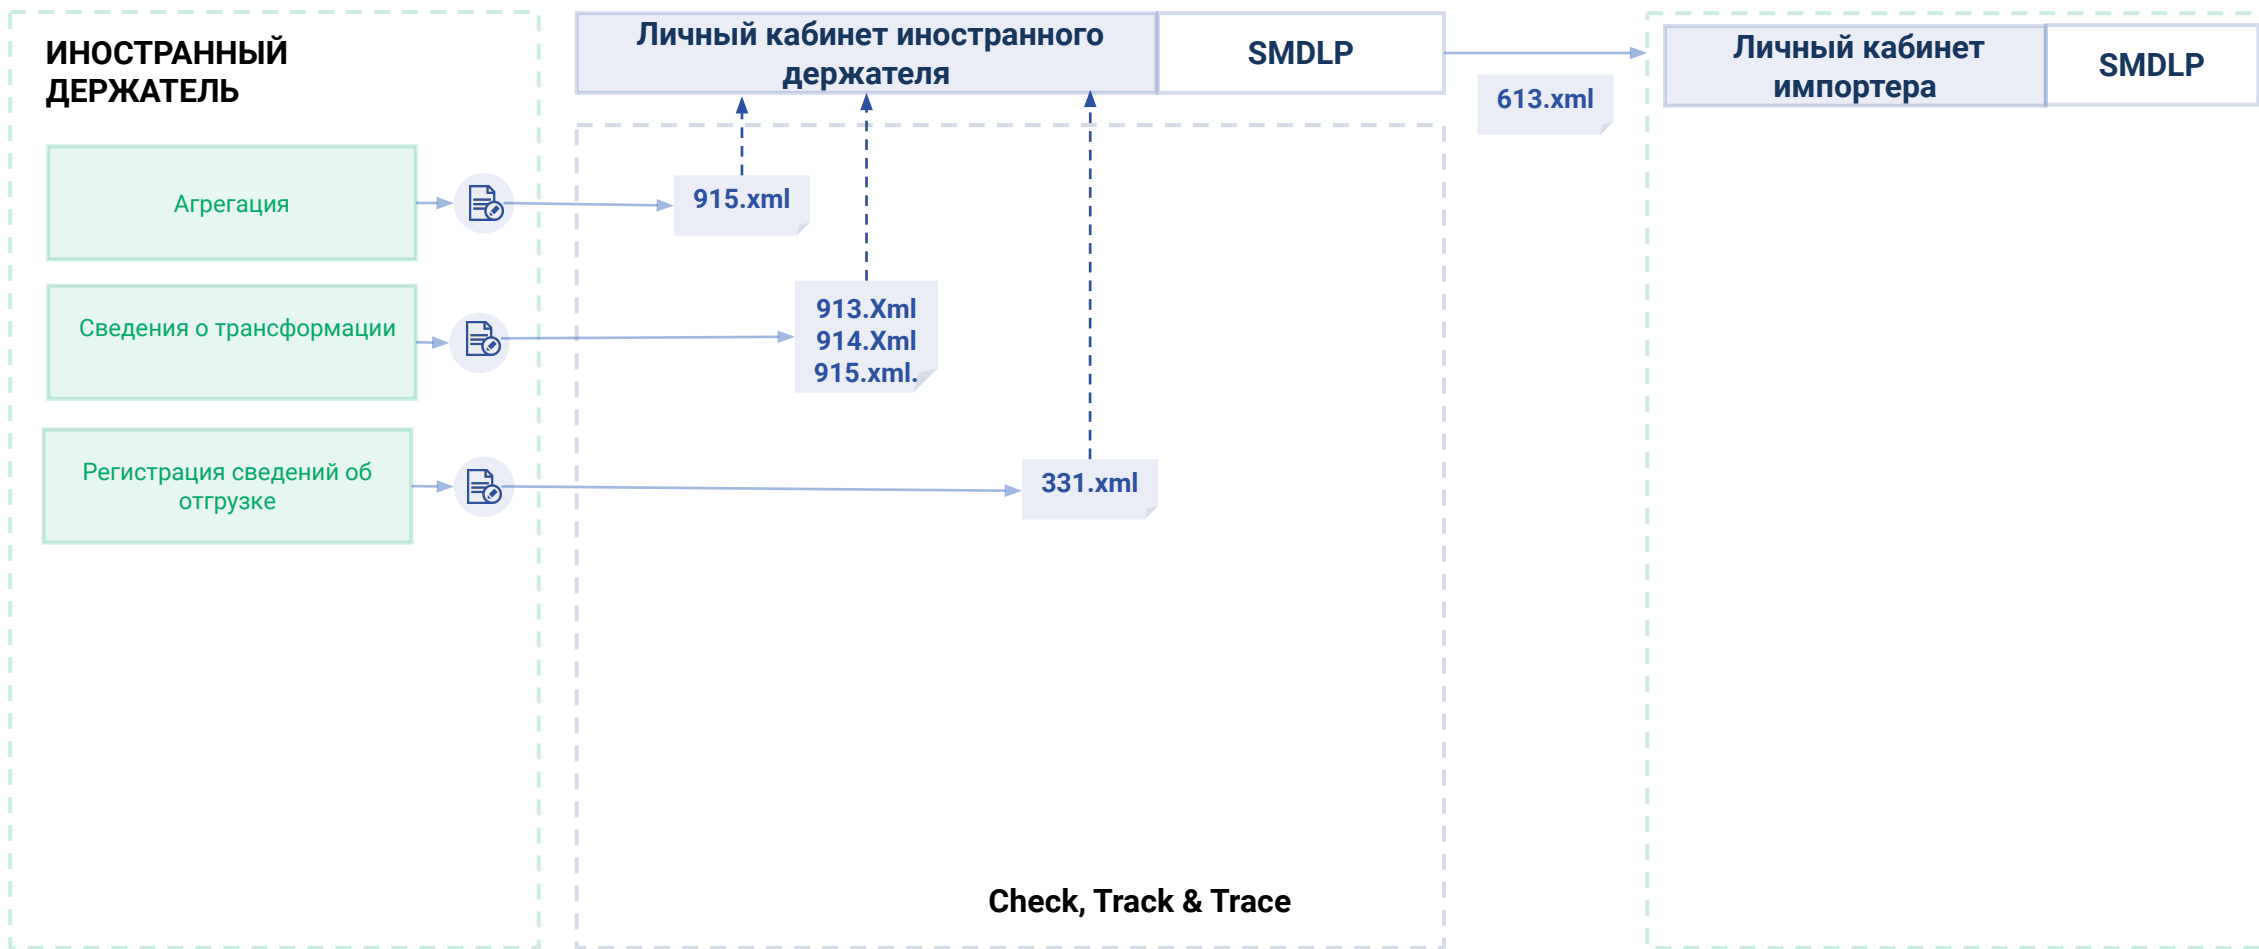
ИНОСТРАННЫЙ ДЕРЖАТЕЛЬ

Личный кабинет иностранного держателя

SMDLP

Личный кабинет импортера

SMDLP

613.xml

Агрегация

915.xml

Сведения о трансформации

913.Xml
914.Xml
915.xml.

Регистрация сведений об отгрузке

331.xml

Check, Track & Trace